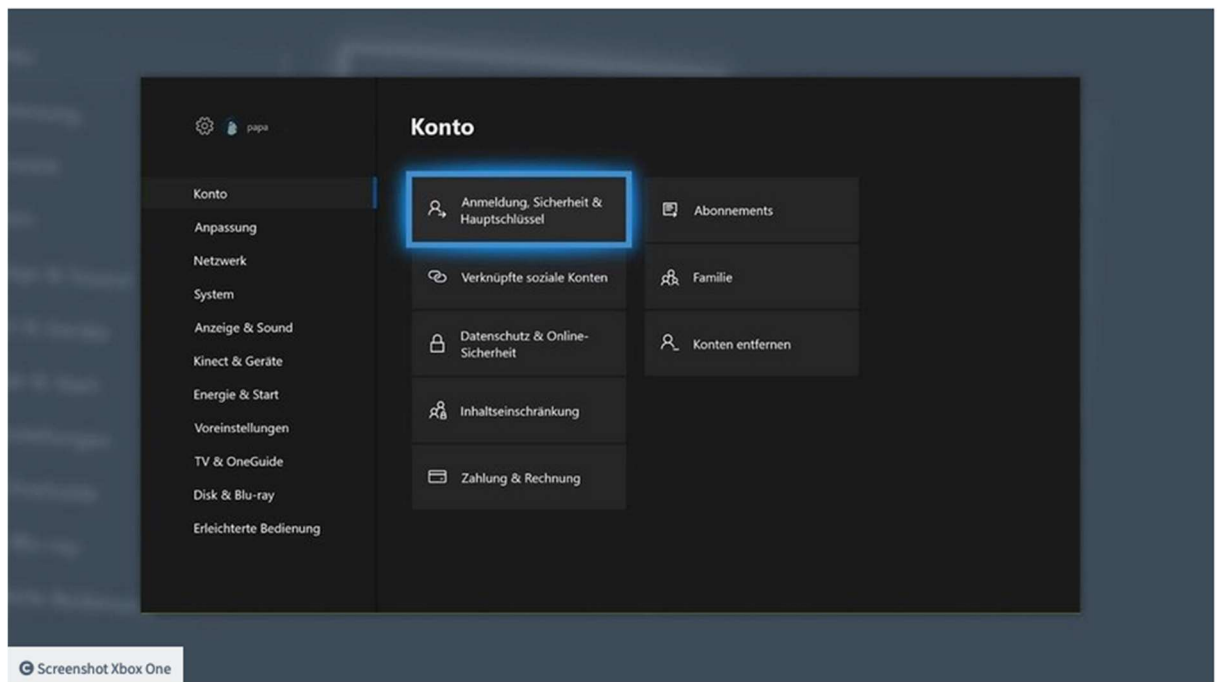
papa

Konto
Anpassung
Netzwerk
System
Anzeige & Sound
Kinect & Geräte
Energie & Start
Voreinstellungen
TV & OneGuide
Disk & Blu-ray
Erleichterte Bedienung

Konto

Anmeldung, Sicherheit & Hauptschlüssel
Verknüpfte soziale Konten
Datenschutz & Online-Sicherheit
Inhaltseinschränkung
Zahlung & Rechnung

Abonnements
Familie
Konten entfernen

© Screenshot Xbox One